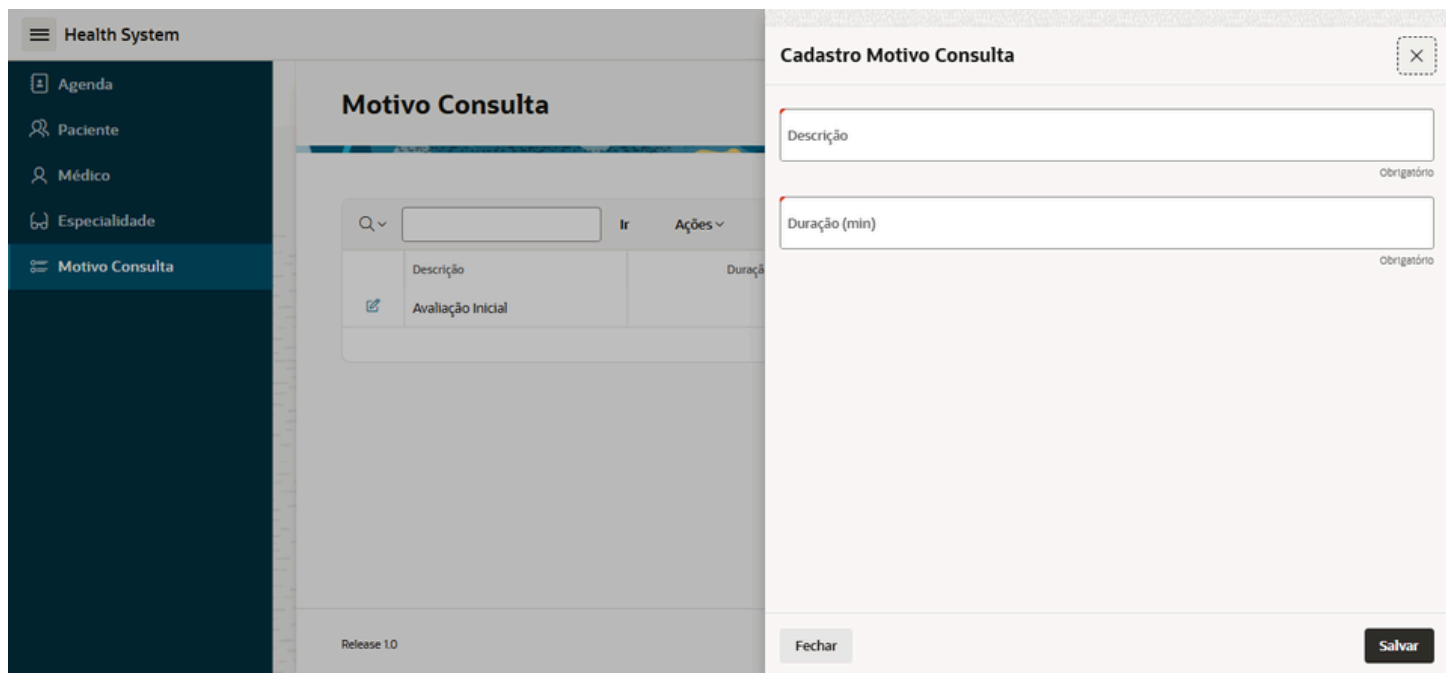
Health System

Agenda
Paciente
Médico
Especialidade
Motivo Consulta

Motivo Consulta

Ir
Ações

| | Descrição | Duraçã |
|---|---|---|
| | Avaliação Inicial | |

Release 1.0

Cadastro Motivo Consulta

Descrição
Obrigatório

Duração (min)
Obrigatório

Fechar
Salvar